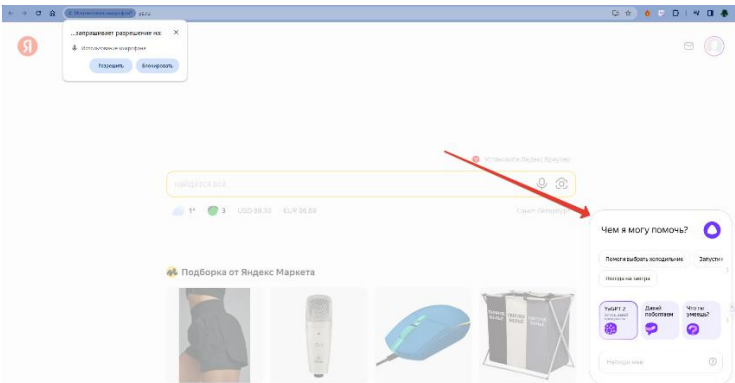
Я

...запрашивает разрешение на:

Использование микрофона

Разрешить

Блокировать

Установите Яндекс Браузер

Найдётся всё

1°

3

USD 90.30

EUR 98.88

Санкт-Петербург

Чем я могу помочь?

Помоги выбрать холодильник

Запусти

Погода на завтра

Давай поболтаем

Что ты умеешь?

Напиши мне

Подборка от Яндекс Маркета